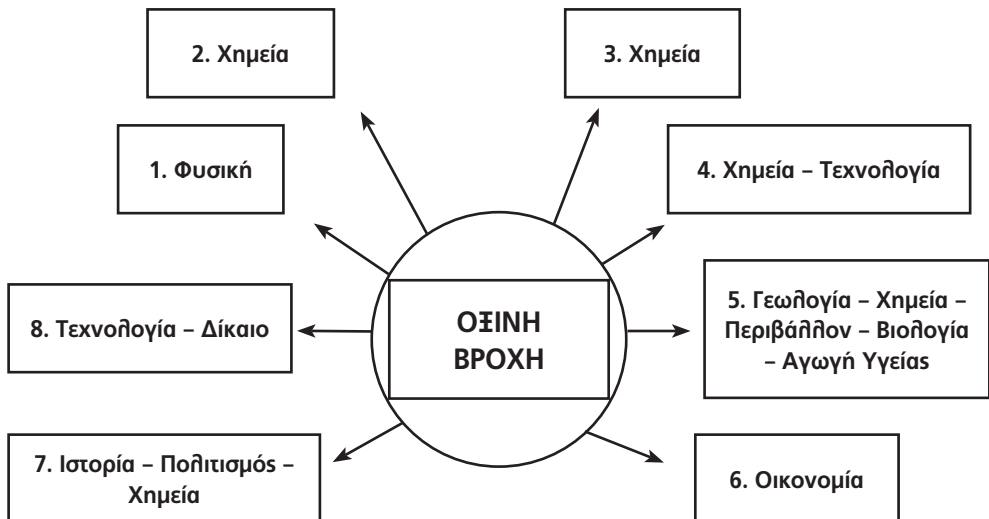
2. Χημεία

3. Χημεία

1. Φυσική

4. Χημεία – Τεχνολογία

ΟΞΙΝΗ ΒΡΟΧΗ

8. Τεχνολογία – Δίκαιο

5. Γεωλογία – Χημεία – Περιβάλλον – Βιολογία – Αγωγή Υγείας

7. Ιστορία – Πολιτισμός – Χημεία

6. Οικονομία